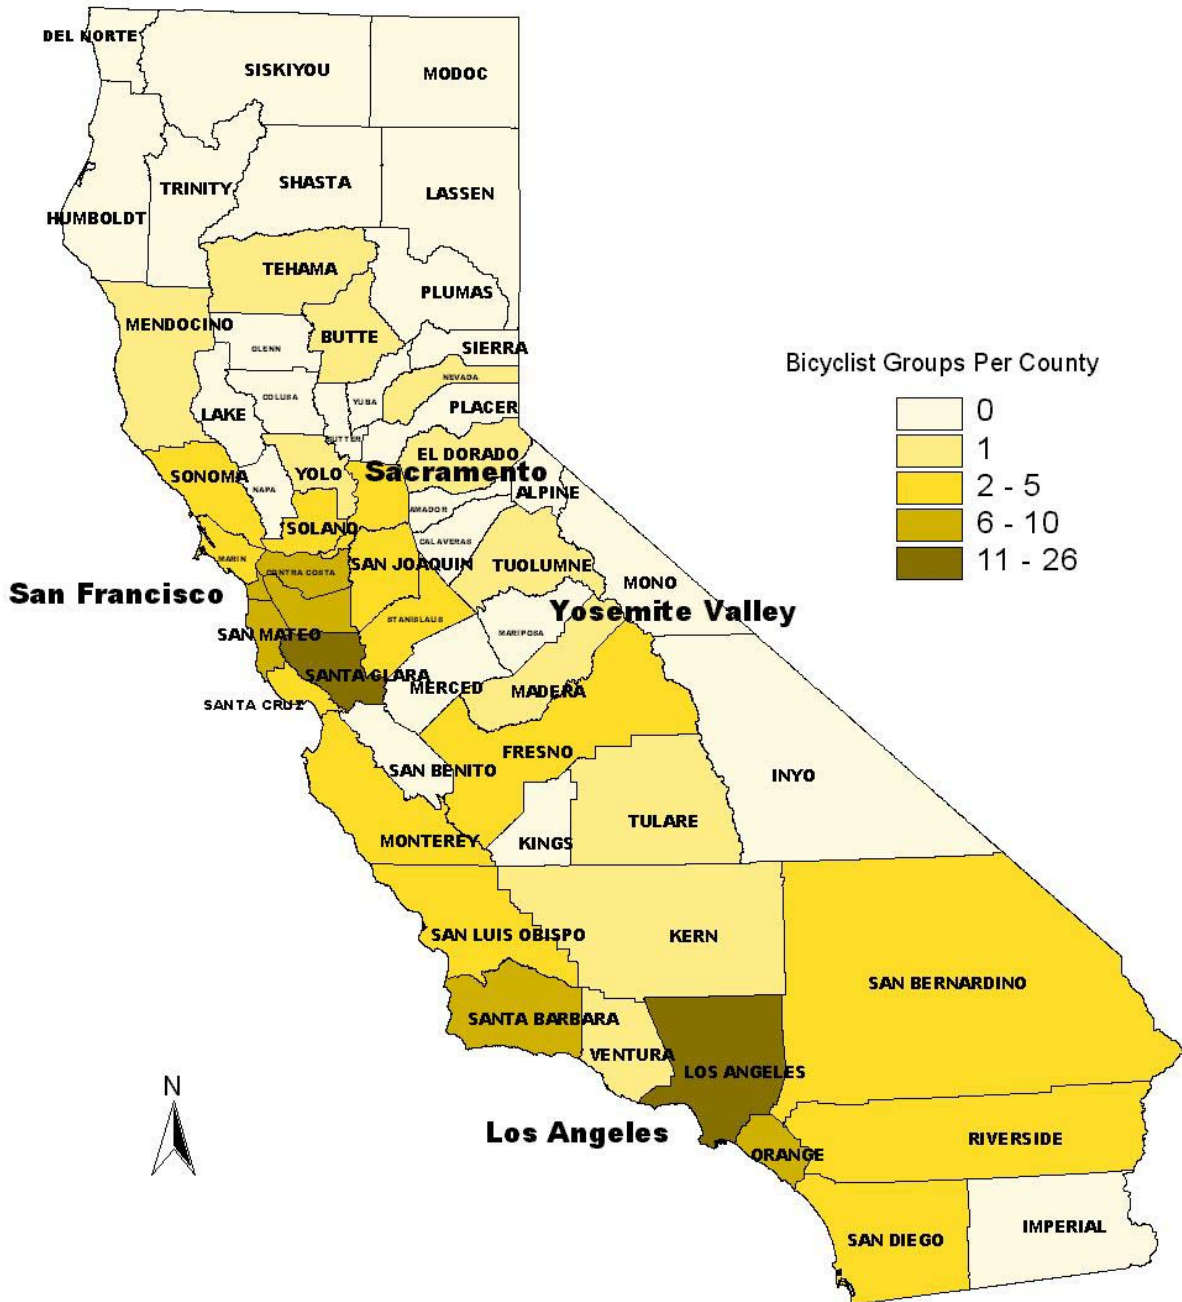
DEL NORTE
SISKIYOU
MODOC
TRINITY
SHASTA
LASSEN
HUMBOLDT
TEHAMA
PLUMAS
MENDOCINO
GLENN
BUTTE
SIERRA
NEVADA
COLUSA
YUBA
PLACER
LAKE
SUTTER
EL DORADO
SONOMA
YOLO
Sacramento
NAPA
ALPINE
AMADOR
SOLANO
MARIN
CALAVERAS
SAN JOAQUIN
TUOLUMNE
CONTRA COSTA
MONO
San Francisco
STANISLAUS
Yosemite Valley
SAN MATEO
MARIPOSA
SANTA CLARA
MERCED
MADERA
SANTA CRUZ
FRESNO
SAN BENITO
INYO
TULARE
MONTEREY
KINGS
SAN LUIS OBISPO
KERN
SAN BERNARDINO
SANTA BARBARA
VENTURA
LOS ANGELES
N
Los Angeles
RIVERSIDE
ORANGE
SAN DIEGO
IMPERIAL

Bicyclist Groups Per County
0
1
2 - 5
6 - 10
11 - 26